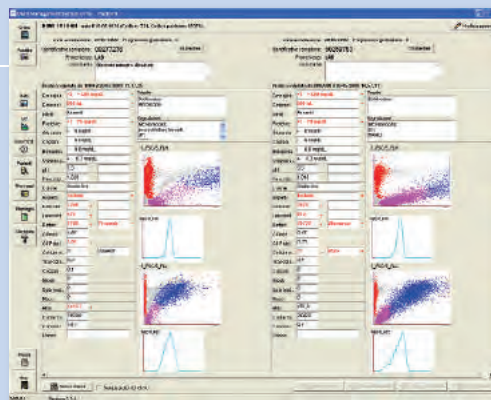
Identificativo campione 00287270
Provenienza LAB

Identificativo campione 00285753
Provenienza LAB

Eritrociti
Globuli bianchi
Leucociti
Batteri
Cilindri

Eritrociti
Globuli bianchi
Leucociti
Batteri
Cilindri

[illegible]